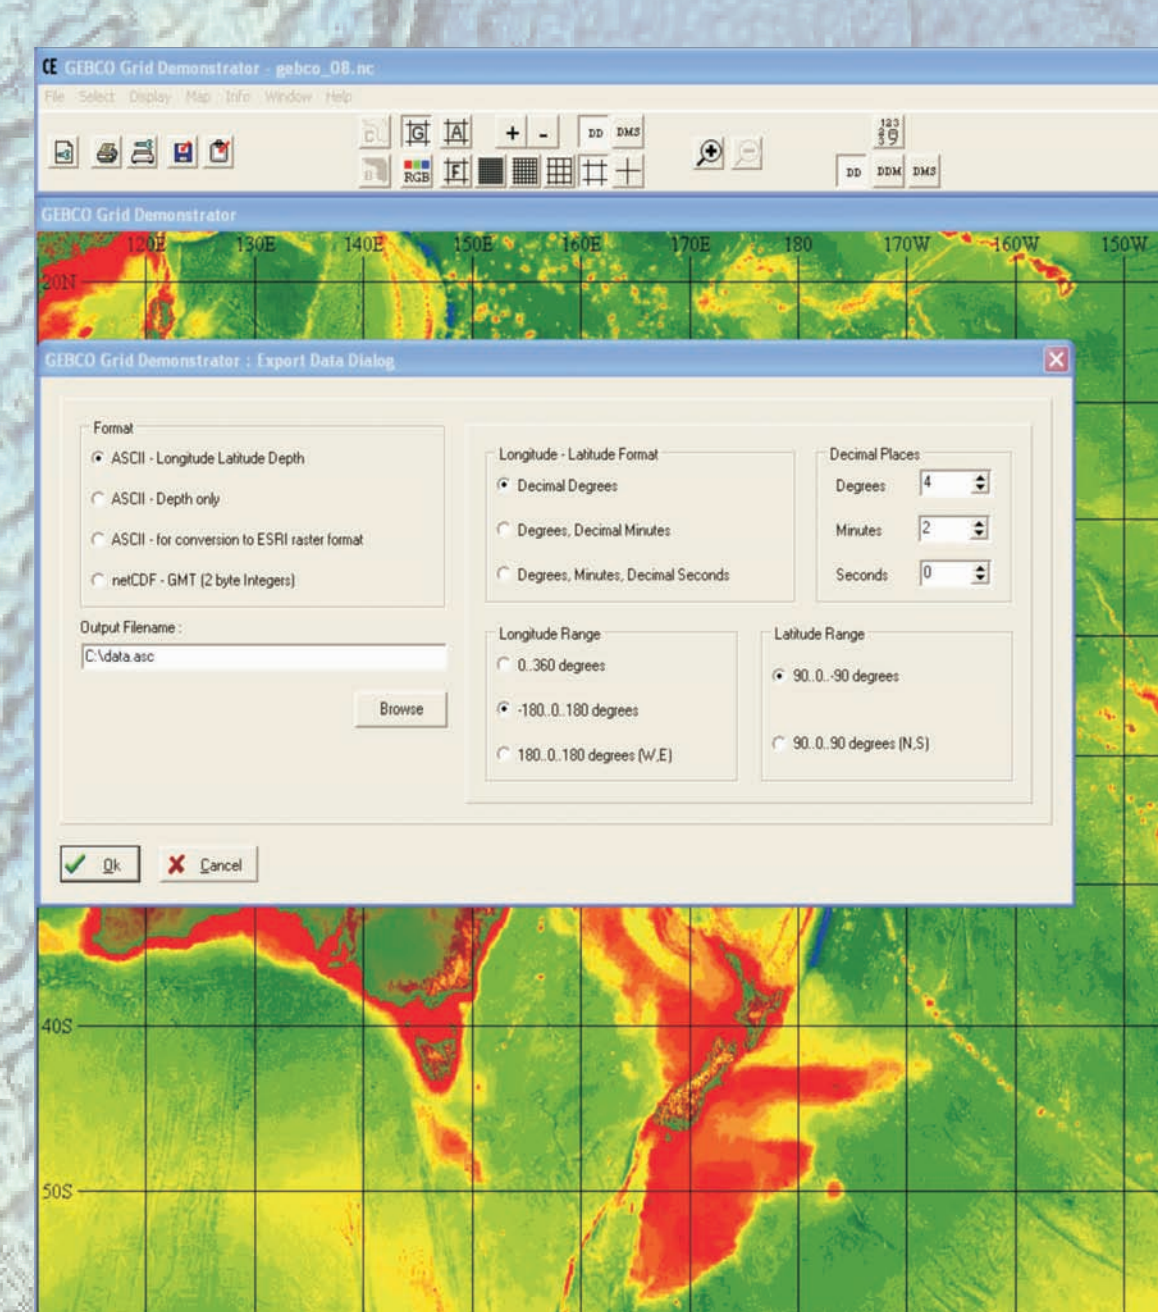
CE GEBCO Grid Demonstrator - gebco_08.nc

File Select Display Map Info Window Help

DD DMS

RGB

123
39

DD DDM DMS

GEBCO Grid Demonstrator

120E 130E 140E 150E 160E 170E 180 170W 160W 150W

20N

GEBCO Grid Demonstrator : Export Data Dialog

Format

ASCII - Longitude Latitude Depth

ASCII - Depth only

ASCII - for conversion to ESRI raster format

netCDF - GMT (2 byte Integers)

Output Filename :

C:\data.asc

Browse

Longitude - Latitude Format

Decimal Degrees

Degrees, Decimal Minutes

Degrees, Minutes, Decimal Seconds

Decimal Places

Degrees 4

Minutes 2

Seconds 0

Longitude Range

0..360 degrees

-180..0..180 degrees

180..0..180 degrees (W,E)

Latitude Range

90..0..-90 degrees

90..0..90 degrees (N,S)

Ok

Cancel

40S

50S